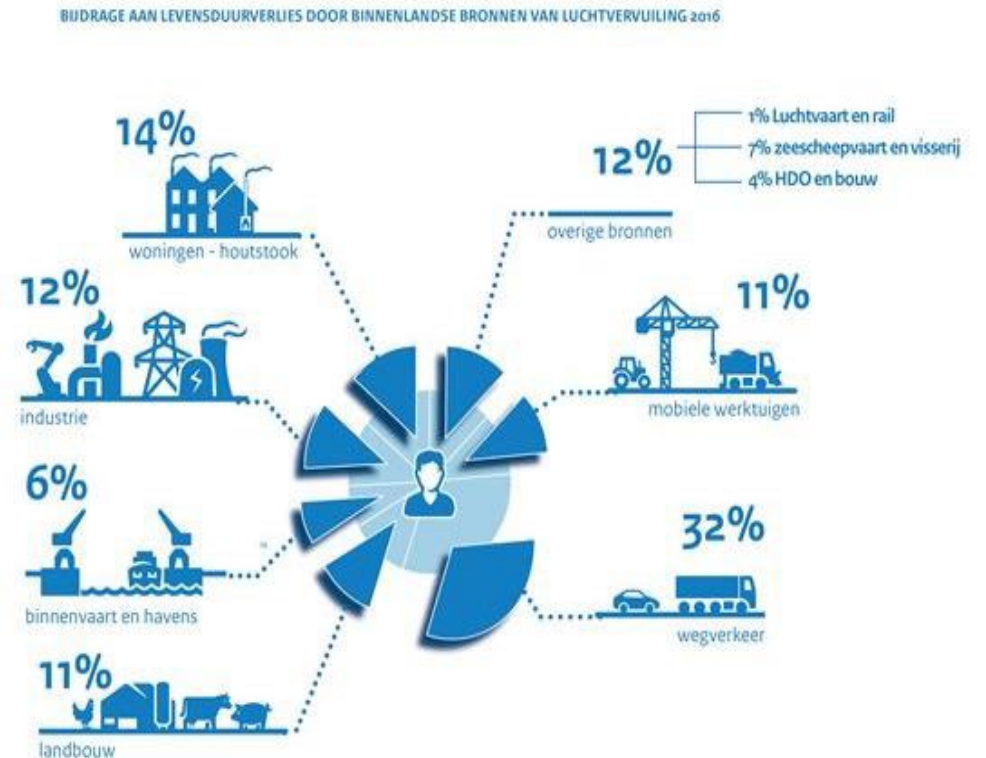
BIJDRAGE AAN LEVENSDUURVERLIES DOOR BINNENLANDSE BRONNEN VAN LUCHTVERVUILING 2016

14%
woningen - houtstook

12%
1% Luchtvaart en rail
7% zeescheepvaart en visserij
4% HDO en bouw
overige bronnen

12%
industrie

11%
mobiele werktuigen

6%
binnenvaart en havens

32%
wegverkeer

11%
landbouw